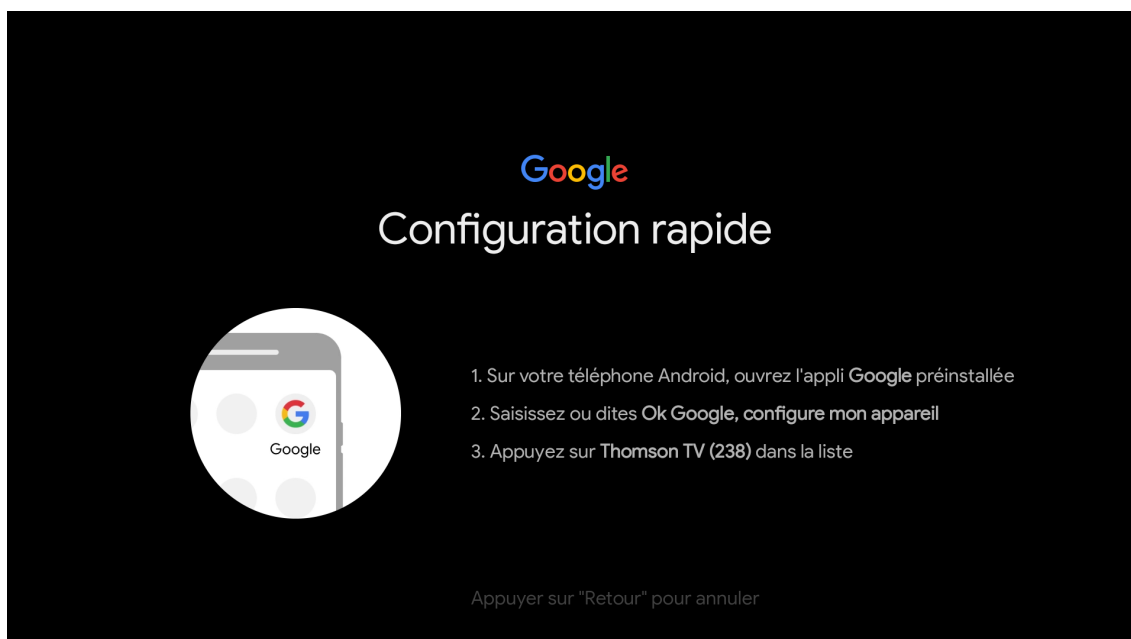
Google

Configuration rapide

Google

1. Sur votre téléphone Android, ouvrez l'appli Google préinstallée

2. Saisissez ou dites Ok Google, configure mon appareil

3. Appuyez sur Thomson TV (238) dans la liste

Appuyer sur "Retour" pour annuler